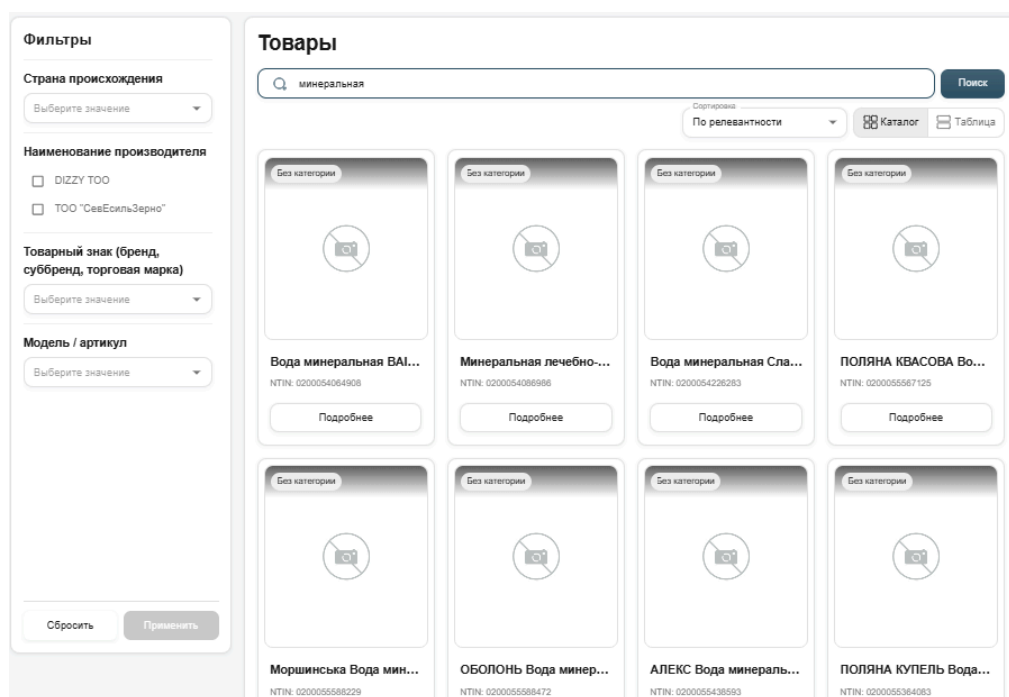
Фильтры

Страна происхождения

Выберите значение

Наименование производителя

DIZZY TOO

ТОО "СевЕсильЗерно"

Товарный знак (бренд, суббренд, торговая марка)

Выберите значение

Модель / артикул

Выберите значение

Сбросить

Применить

Товары

минеральная

Поиск

Сортировка

По релевантности

Каталог

Таблица

Без категории

Вода минеральная BAI...

NTIN: 0200054064908

Подробнее

Без категории

Минеральная лечебно-...

NTIN: 0200054086986

Подробнее

Без категории

Вода минеральная Сла...

NTIN: 0200054226283

Подробнее

Без категории

ПОЛЯНА КВАСОВА Во...

NTIN: 0200055567125

Подробнее

Без категории

Моршинська Вода мин...

NTIN: 0200055588229

Без категории

ОБОЛОНЬ Вода минер...

NTIN: 0200055588472

Без категории

АЛЕКС Вода минераль...

NTIN: 0200055438593

Без категории

ПОЛЯНА КУПЕЛЬ Вода...

NTIN: 0200055364083